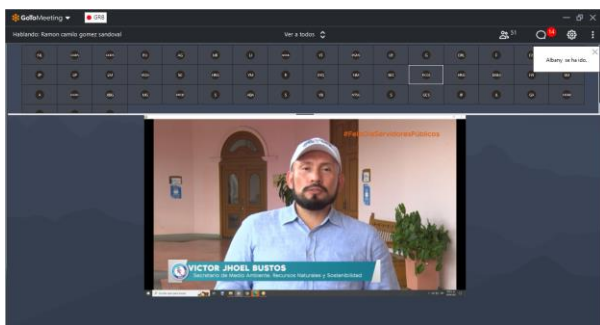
GoToMeeting
GRB
Hablando: Ramon camilo gomez sandoval
Ver a todos
51
14
Albany. se ha ido.
#FelicitaServidoresPublicos
VICTOR JHOEL BUSTOS
Secretario de Medio Ambiente, Recursos Naturales y Sostenibilidad